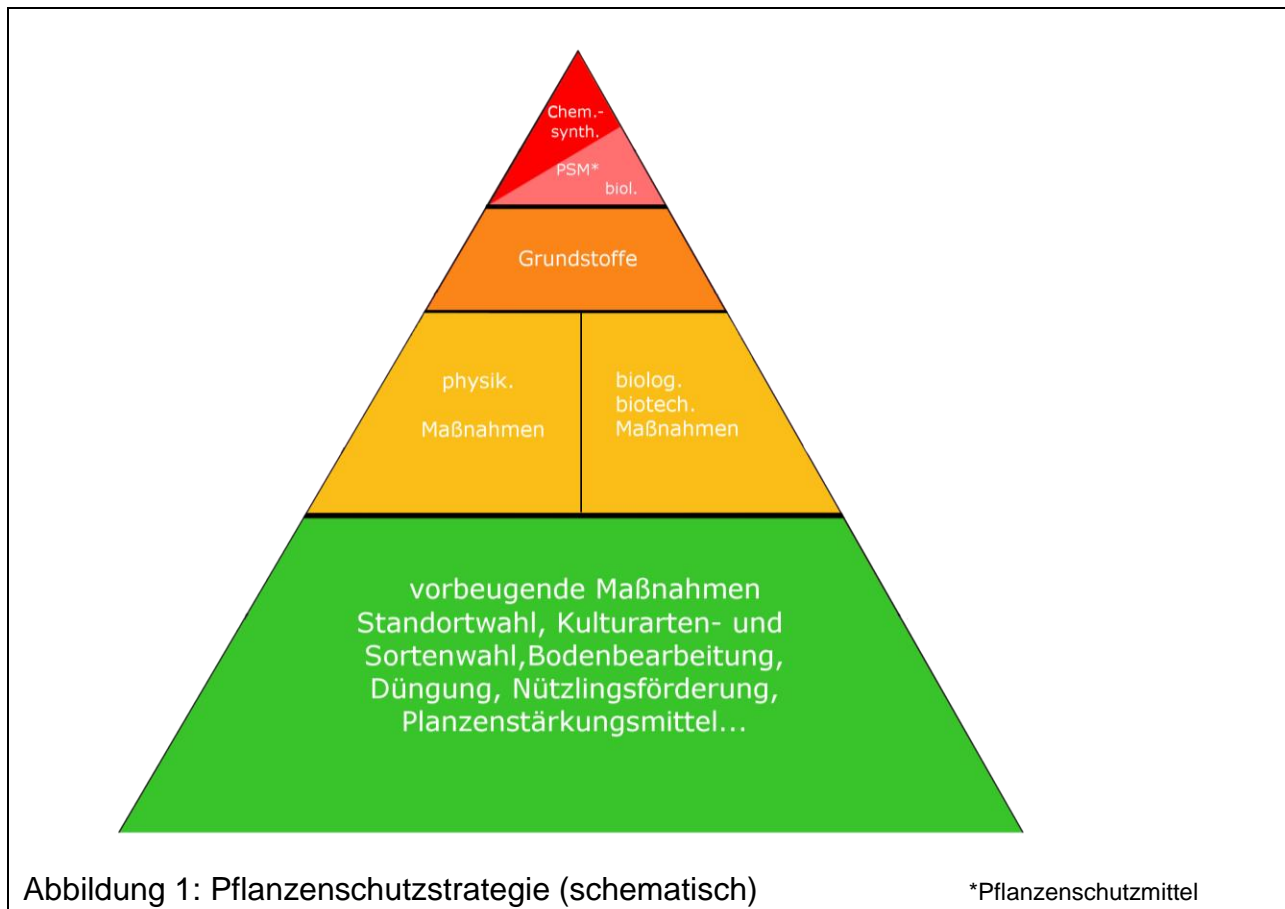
Chem.-synth.
PSM*
biol.

Grundstoffe

physik.
Maßnahmen

biolog.
biotech.
Maßnahmen

vorbeugende Maßnahmen
Standortwahl, Kulturarten- und Sortenwahl,Bodenbearbeitung, Düngung, Nützlingsförderung, Planzenstärkungsmittel...

Abbildung 1: Pflanzenschutzstrategie (schematisch)

*Pflanzenschutzmittel